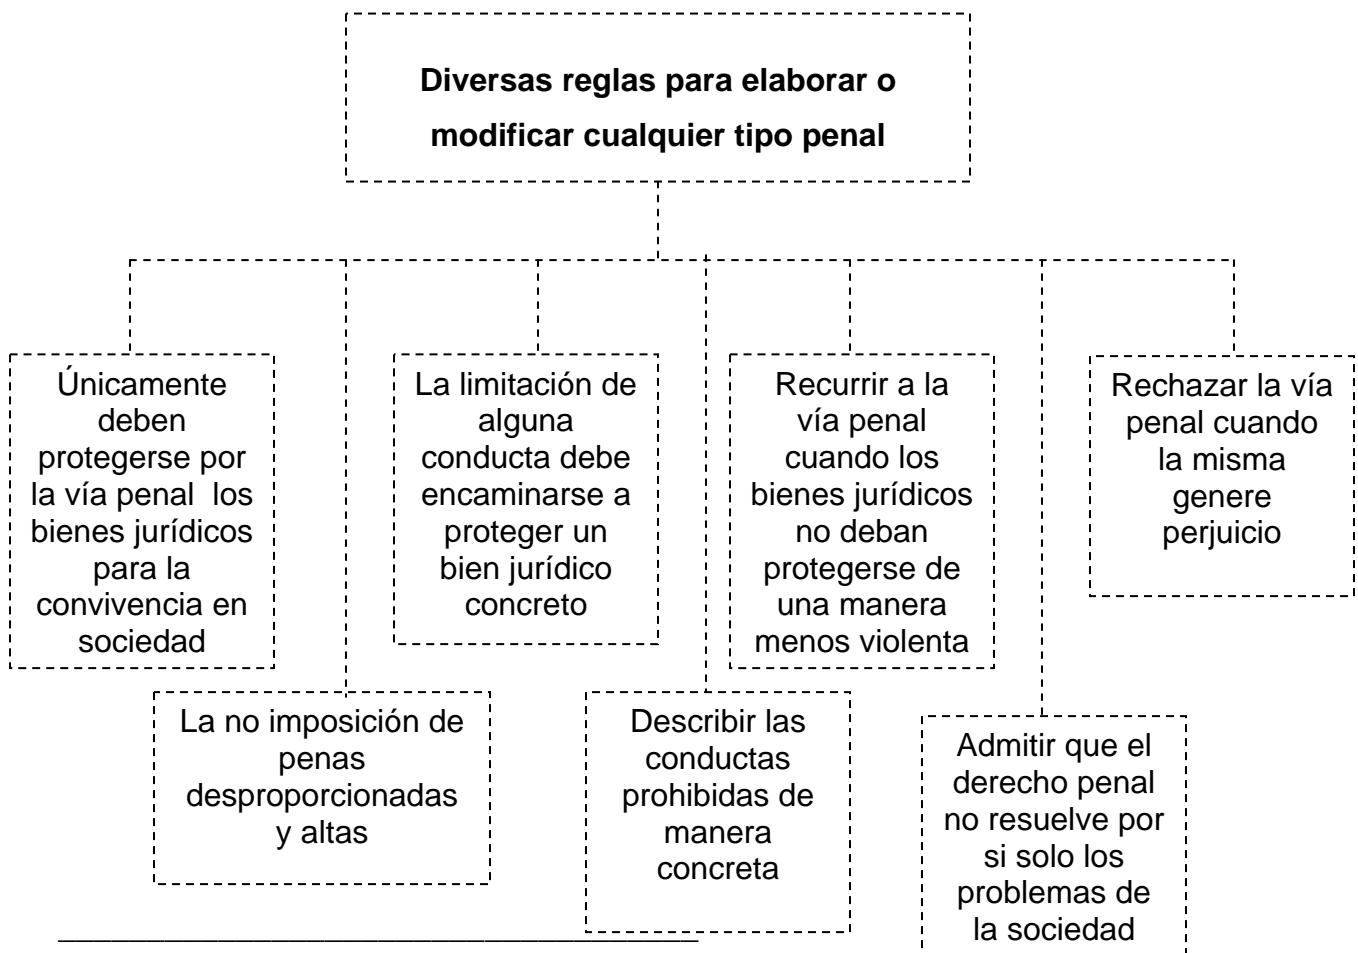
Diversas reglas para elaborar o modificar cualquier tipo penal

Únicamente deben protegerse por la vía penal los bienes jurídicos para la convivencia en sociedad

La no imposición de penas desproporcionadas y altas

La limitación de alguna conducta debe encaminarse a proteger un bien jurídico concreto

Describir las conductas prohibidas de manera concreta

Recurrir a la vía penal cuando los bienes jurídicos no deban protegerse de una manera menos violenta

Admitir que el derecho penal no resuelve por si solo los problemas de la sociedad

Rechazar la vía penal cuando la misma genere perjuicio